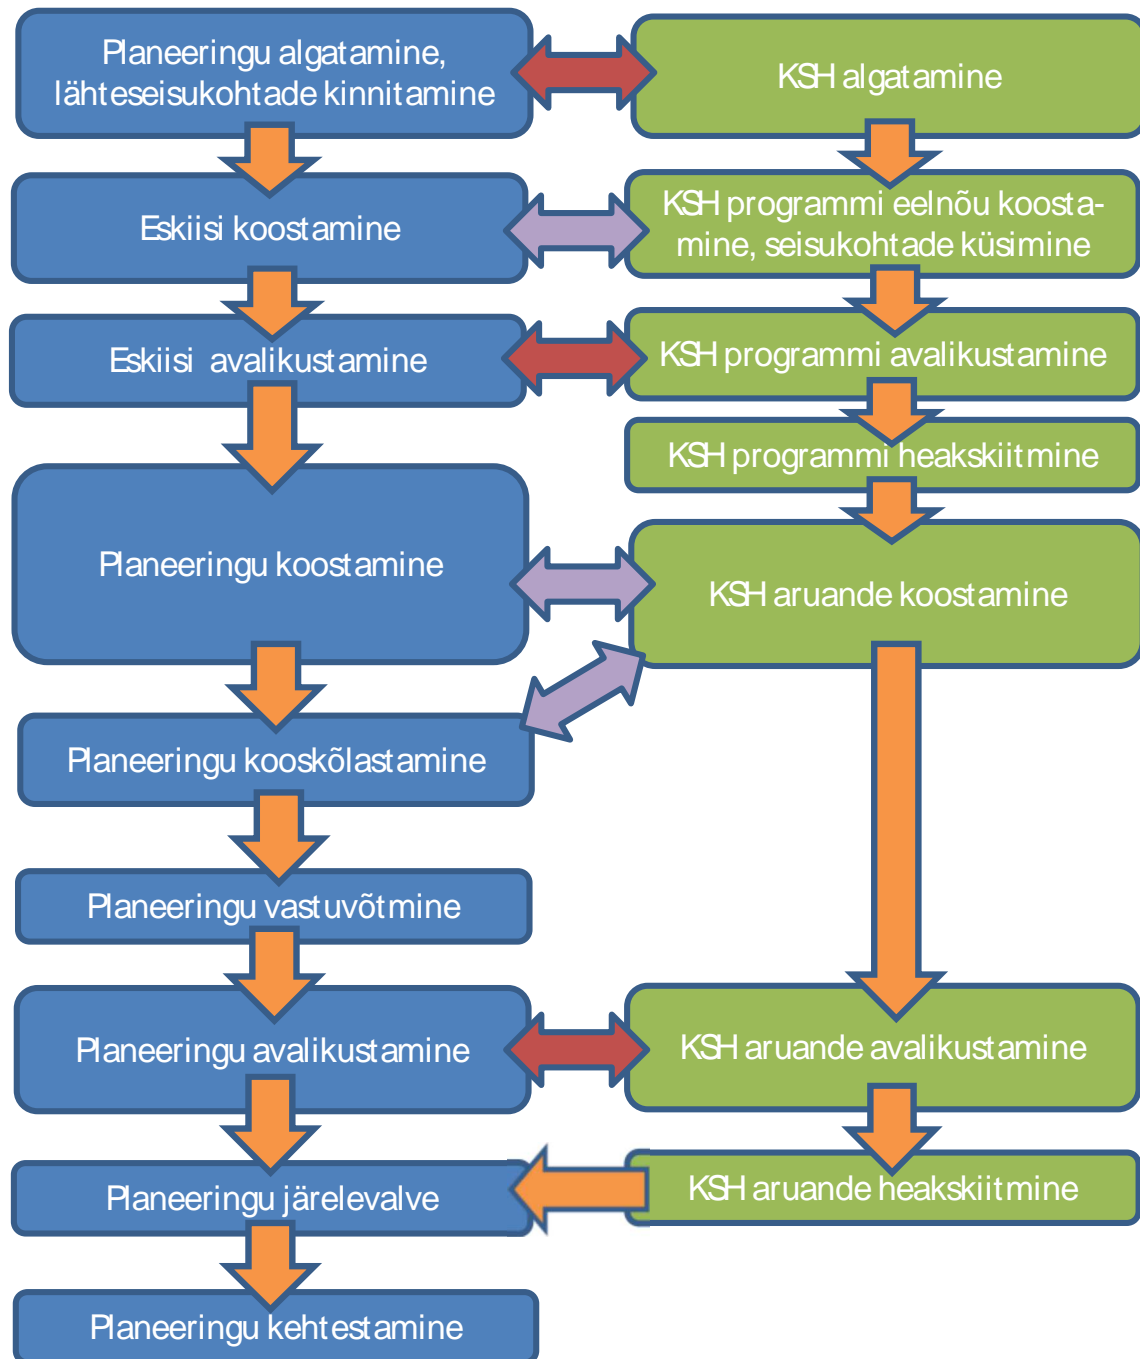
Planeeringu algatamine, lähteseisukohtade kinnitamine

KSH algatamine

Eskiisi koostamine

KSH programmi eelnõu koostamine, seisukohtade küsimine

Eskiisi avalikustamine

KSH programmi avalikustamine

KSH programmi heakskiitmine

Planeeringu koostamine

KSH aruande koostamine

Planeeringu kooskõlastamine

Planeeringu vastuvõtmine

Planeeringu avalikustamine

KSH aruande avalikustamine

Planeeringu järelevalve

KSH aruande heakskiitmine

Planeeringu kehtestamine